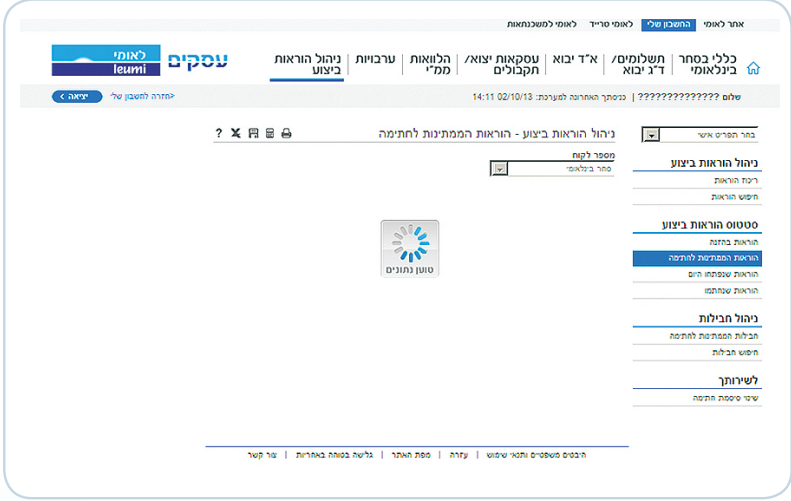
אתר לאומי | החשבון שלי | לאומי טרייד | לאומי למשכנתאות

כללי בסחר בינלאומי | תשלומים/ ד"ג יבוא | א"ד יבוא | עסקאות יצוא/ תקבולים | הלוואות ממ"י | ערבויות | ניהול הוראות ביצוע

עסקים לאומי leumi

שלום ????????????? | כניסתך האחרונה למערכת: 02/10/13 14:11

<חזרה לחשבון שלי | יציאה >

בחר תפריט אישי

ניהול הוראות ביצוע
ריכוז הוראות
חיפוש הוראות

סטטוס הוראות ביצוע
הוראות בהזנה
הוראות הממתינות לחתימה
הוראות שנפתחו היום
הוראות שנחתמו

ניהול חבילות
חבילות הממתינות לחתימה
חיפוש חבילות

לשירותך
שינוי סיסמת חתימה

ניהול הוראות ביצוע - הוראות הממתינות לחתימה

מספר לקוח
סחר בינלאומי

טוען נתונים

היבטים משפטיים ותנאי שימוש | עזרה | מפת האתר | גלישה בטוחה באחריות | צור קשר